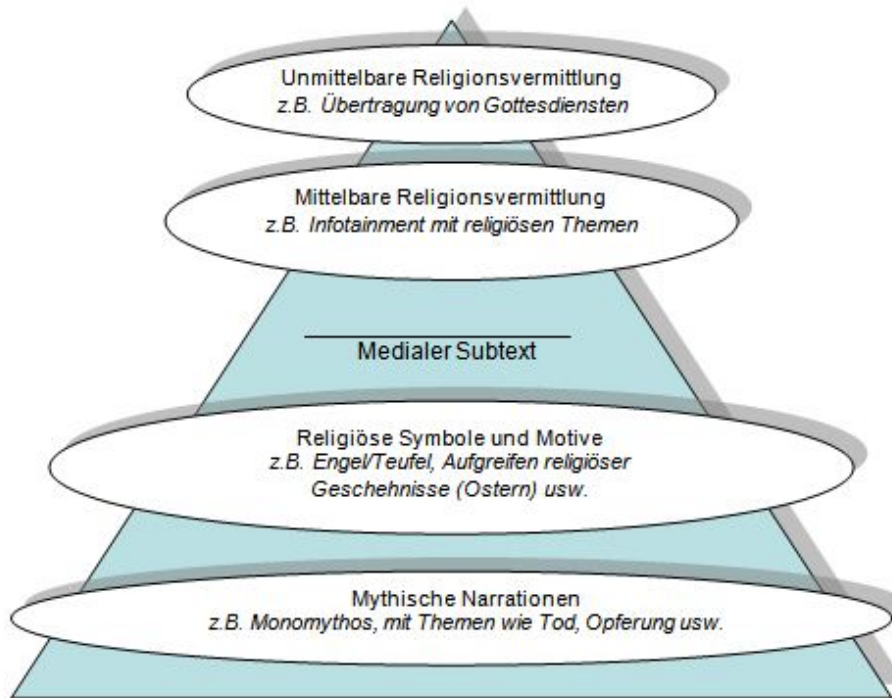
Unmittelbare Religionsvermittlung
z.B. Übertragung von Gottesdiensten

Mittelbare Religionsvermittlung
z.B. Infotainment mit religiösen Themen

Medialer Subtext

Religiöse Symbole und Motive
z.B. Engel/Teufel, Aufgreifen religiöser Geschehnisse (Ostern) usw.

Mythische Narrationen
z.B. Monomythos, mit Themen wie Tod, Opferung usw.